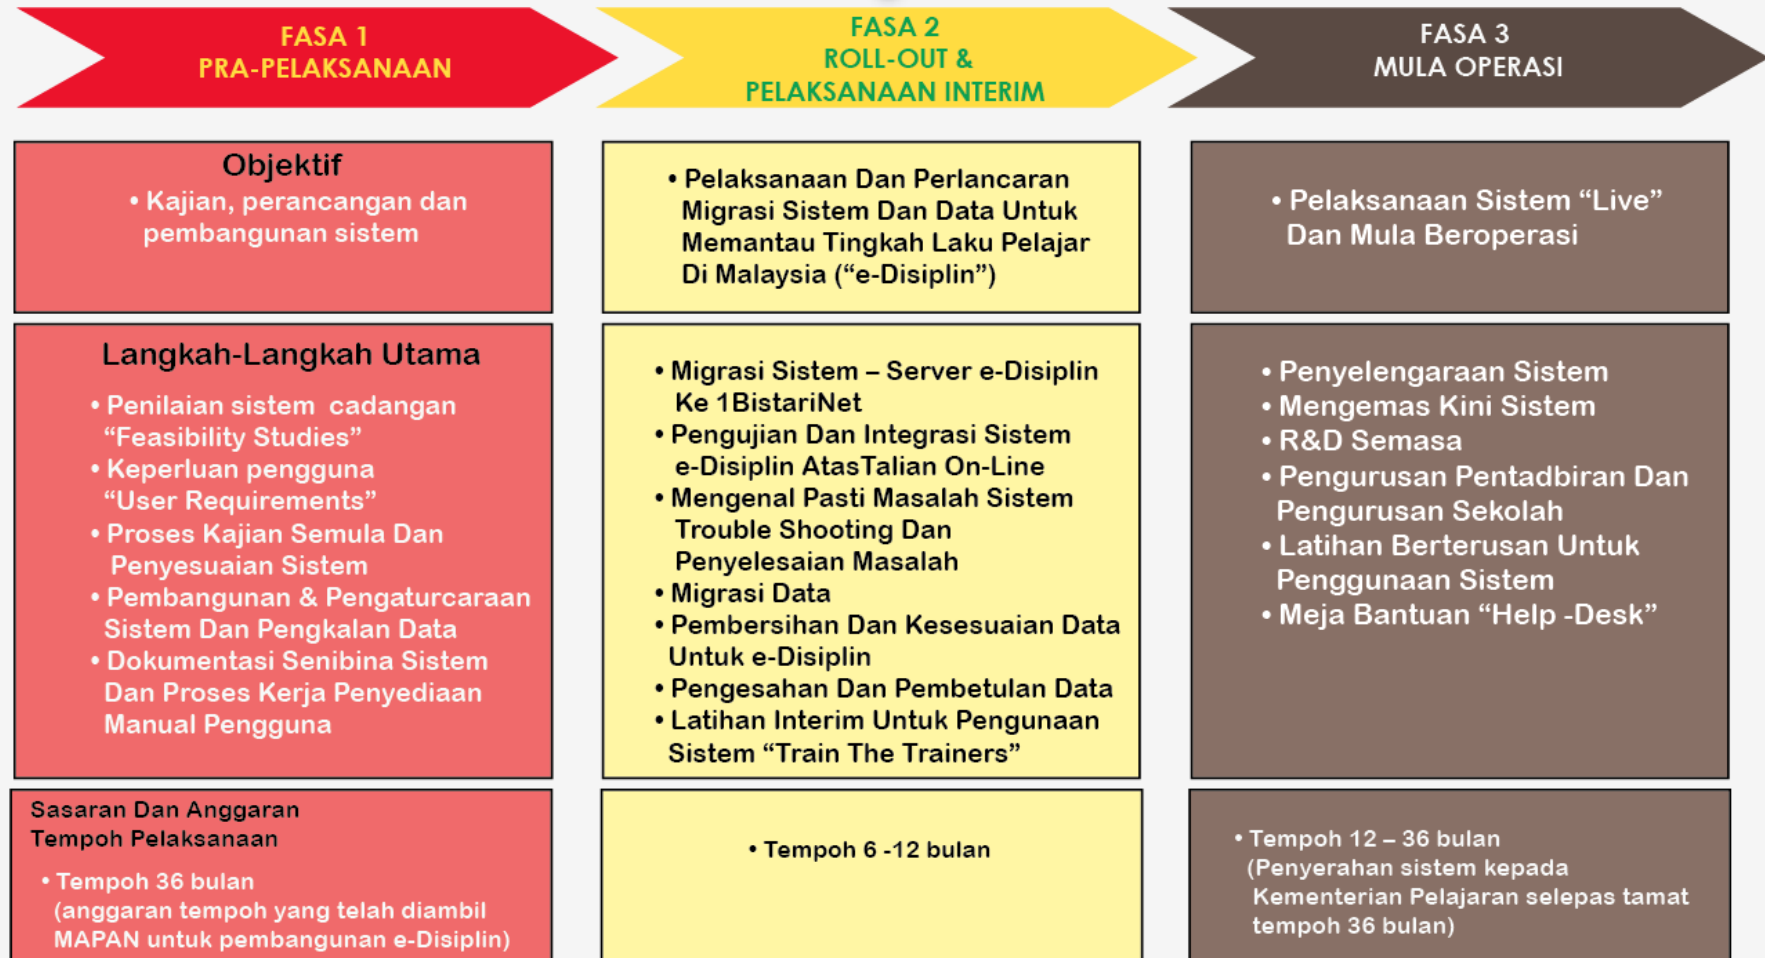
FASA 1
PRA-PELAKSANAAN

FASA 2
ROLL-OUT &
PELAKSANAAN INTERIM

FASA 3
MULA OPERASI

Objektif
• Kajian, perancangan dan pembangunan sistem

• Pelaksanaan Dan Perlancaran Migrasi Sistem Dan Data Untuk Memantau Tingkah Laku Pelajar Di Malaysia (“e-Disiplin”)

• Pelaksanaan Sistem “Live” Dan Mula Beroperasi

Langkah-Langkah Utama
• Penilaian sistem cadangan “Feasibility Studies”
• Keperluan pengguna “User Requirements”
• Proses Kajian Semula Dan Penyesuaian Sistem
• Pembangunan & Pengaturcaraan Sistem Dan Pengkalan Data
• Dokumentasi Senibina Sistem Dan Proses Kerja Penyediaan Manual Pengguna

• Migrasi Sistem – Server e-Disiplin Ke 1BistariNet
• Pengujian Dan Integrasi Sistem e-Disiplin AtasTalian On-Line
• Mengenal Pasti Masalah Sistem Trouble Shooting Dan Penyelesaian Masalah
• Migrasi Data
• Pembersihan Dan Kesesuaian Data Untuk e-Disiplin
• Pengesahan Dan Pembetulan Data
• Latihan Interim Untuk Pengunaan Sistem “Train The Trainers”

• Penyelengaraan Sistem
• Mengemas Kini Sistem
• R&D Semasa
• Pengurusan Pentadbiran Dan Pengurusan Sekolah
• Latihan Berterusan Untuk Penggunaan Sistem
• Meja Bantuan “Help -Desk”

Sasaran Dan Anggaran Tempoh Pelaksanaan
• Tempoh 36 bulan (anggaran tempoh yang telah diambil MAPAN untuk pembangunan e-Disiplin)

• Tempoh 6 -12 bulan

• Tempoh 12 – 36 bulan (Penyerahan sistem kepada Kementerian Pelajaran selepas tamat tempoh 36 bulan)